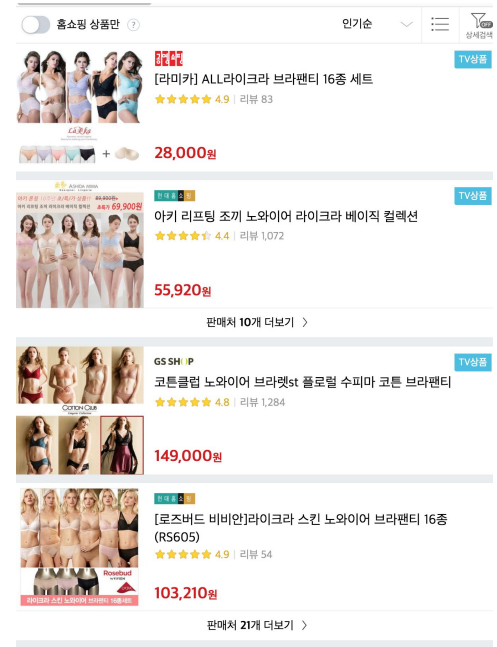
홈쇼핑 상품만 ?

인기순

상세검색

홈앤쇼핑

TV상품

[라미카] ALL라이크라 브라팬티 16종 세트

4.9 | 리뷰 83

LaMika

28,000원

현대홈쇼핑

TV상품

아키 리프팅 조끼 노와이어 라이크라 베이직 컬렉션

4.4 | 리뷰 1,072

55,920원

판매처 10개 더보기

GS SHOP

TV상품

코튼클럽 노와이어 브라렛st 플로럴 수피마 코튼 브라팬티

4.8 | 리뷰 1,284

Cotton Club

149,000원

현대홈쇼핑

[로즈버드 비비안]라이크라 스킨 노와이어 브라팬티 16종 (RS605)

4.9 | 리뷰 54

Rosebud

라이크라 스킨 노와이어 브라팬티 16종세트

103,210원

판매처 21개 더보기